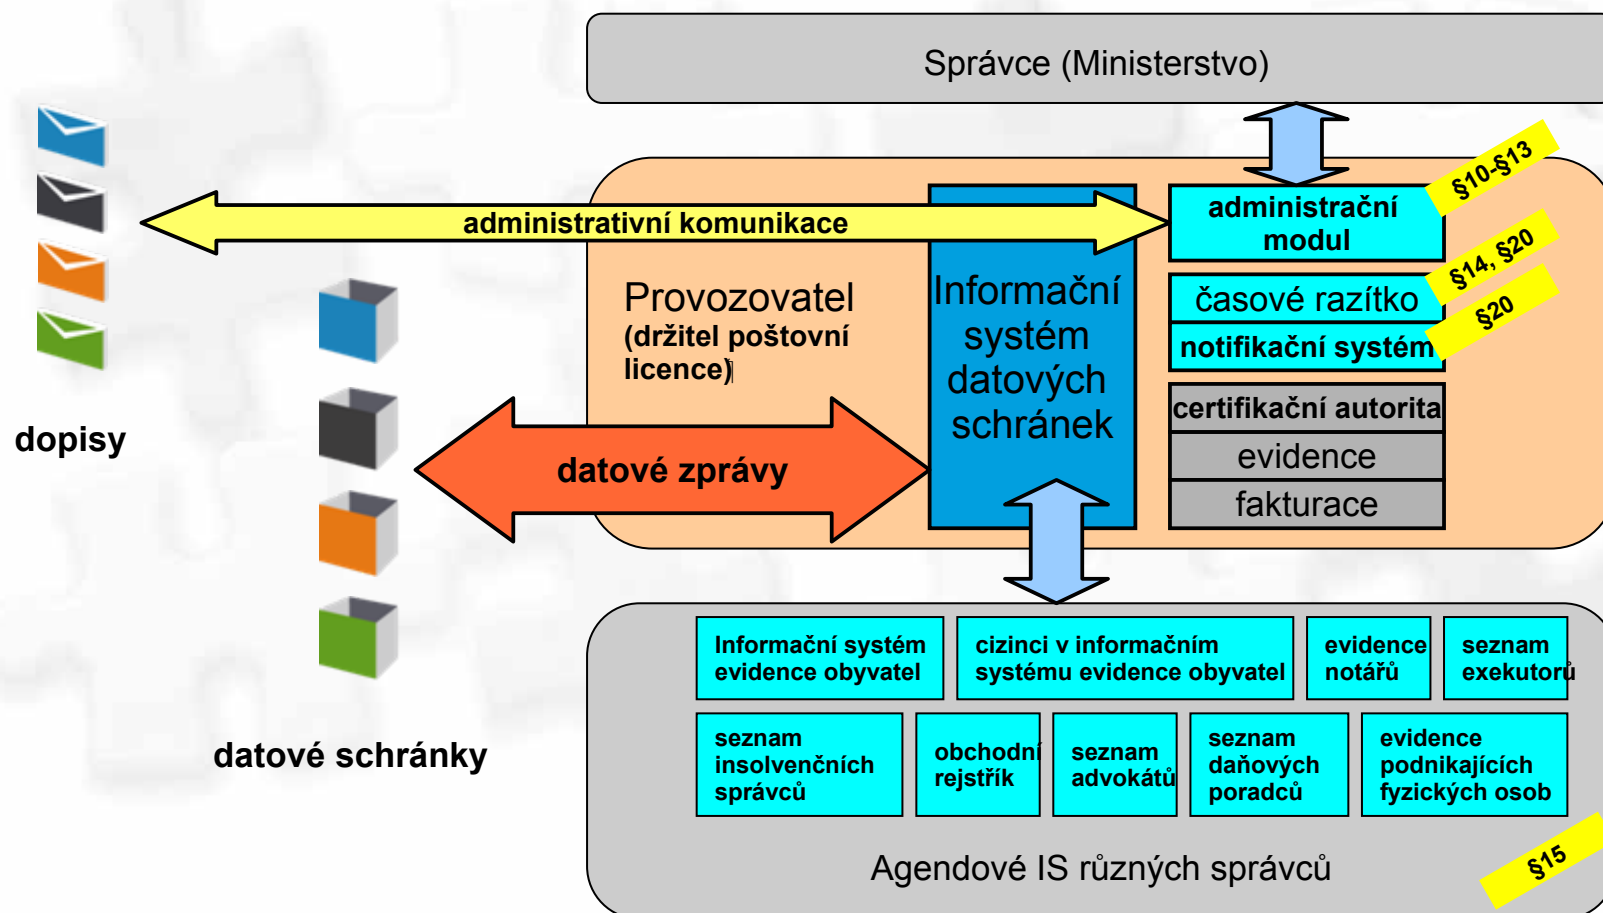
Správce (Ministerstvo)

administrativní komunikace

administrační modul

§10-§13

Provozovatel
(držitel poštovní licence)

Informační systém datových schránek

časové razítko

§14, §20

notifikační systém

§20

certifikační autorita

evidence

fakturace

dopisy

datové zprávy

datové schránky

Informační systém evidence obyvatel

cizinci v informačním systému evidence obyvatel

evidence notářů

seznam exekutorů

seznam insolvenčních správců

obchodní rejstřík

seznam advokátů

seznam daňových poradců

evidence podnikajících fyzických osob

Agendové IS různých správců

§15